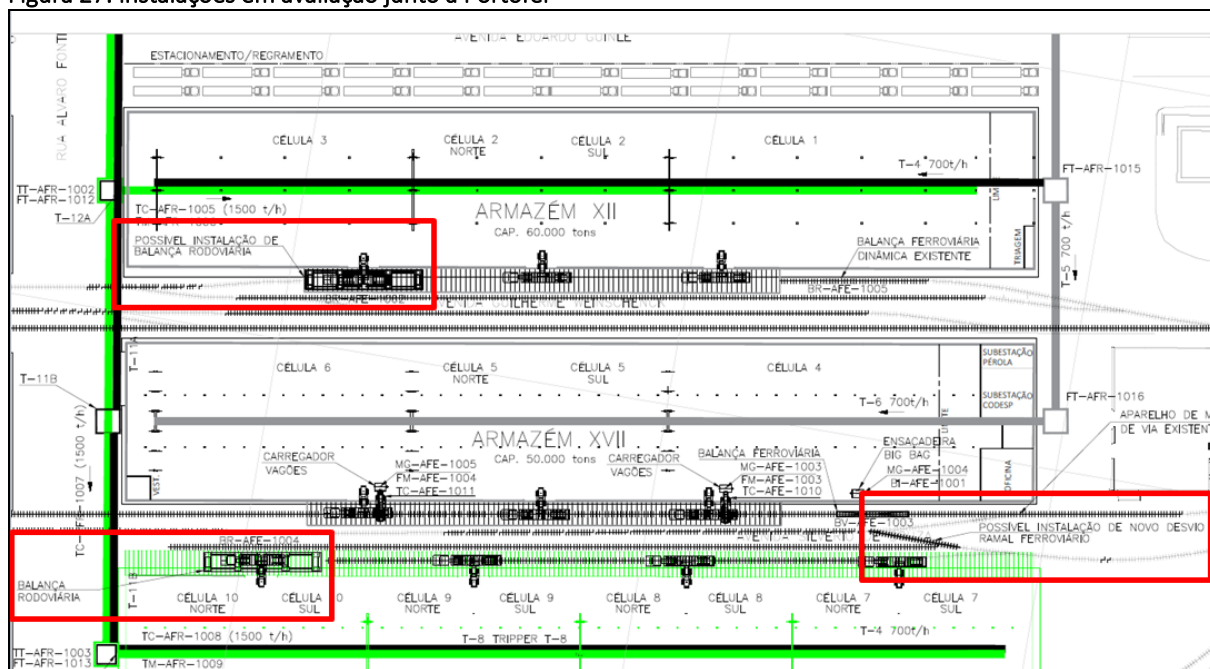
Figura 27: Instalações em avaliação junto à Fertoref

AVENIDA EDUARDO GUINLE
RUA ALVARO FONTE
ESTACIONAMENTO/REGRAMENTO

CÉLULA 3
CÉLULA 2 NORTE
CÉLULA 2 SUL
CÉLULA 1
T-4 700t/h
FT-AFR-1015
TT-AFR-1002
FT-AFR-1012
T-12A
TC-AFR-1005 (1500 t/h)
ARMAZÉM XII
CAP. 60.000 tons
POSSÍVEL INSTALAÇÃO DE BALANÇA RODOVIÁRIA
BALANÇA FERROVIÁRIA DINÂMICA EXISTENTE
TRIAGEM
T-5 700 t/h
BR-AFE-1002
BR-AFE-1005

CÉLULA 6
CÉLULA 5 NORTE
CÉLULA 5 SUL
CÉLULA 4
SUBESTAÇÃO PÉROLA
SUBESTAÇÃO CODESP
T-11B
T-6 700t/h
FT-AFR-1016
APARELHO DE M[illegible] DE VIA EXISTENT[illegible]
TC-AFR-1007 (1500 t/h)
ARMAZÉM XVII
CAP. 50.000 tons
CARREGADOR VAGÕES
MG-AFE-1005
FM-AFE-1004
TC-AFE-1011
CARREGADOR VAGÕES
BALANÇA FERROVIÁRIA
MG-AFE-1003
FM-AFE-1003
TC-AFE-1010
ENSACADEIRA BIG BAG
MG-AFE-1004
BI-AFE-1001
OFICINA
VEST.
BV-AFE-1003
POSSÍVEL INSTALAÇÃO DE NOVO DESVIO RAMAL FERROVIÁRIO
BR-AFE-1004
BALANÇA RODOVIÁRIA
T-11
CÉLULA 10 NORTE
CÉLULA SUL
CÉLULA 9 NORTE
CÉLULA 9 SUL
CÉLULA 8 NORTE
CÉLULA 8 SUL
CÉLULA 7 NORTE
CÉLULA 7 SUL
TC-AFR-1008 (1500 t/h)
T-8 TRIPPER T-8
T-4 700t/h
TT-AFR-1003
FT-AFR-1013
TM-AFR-1009